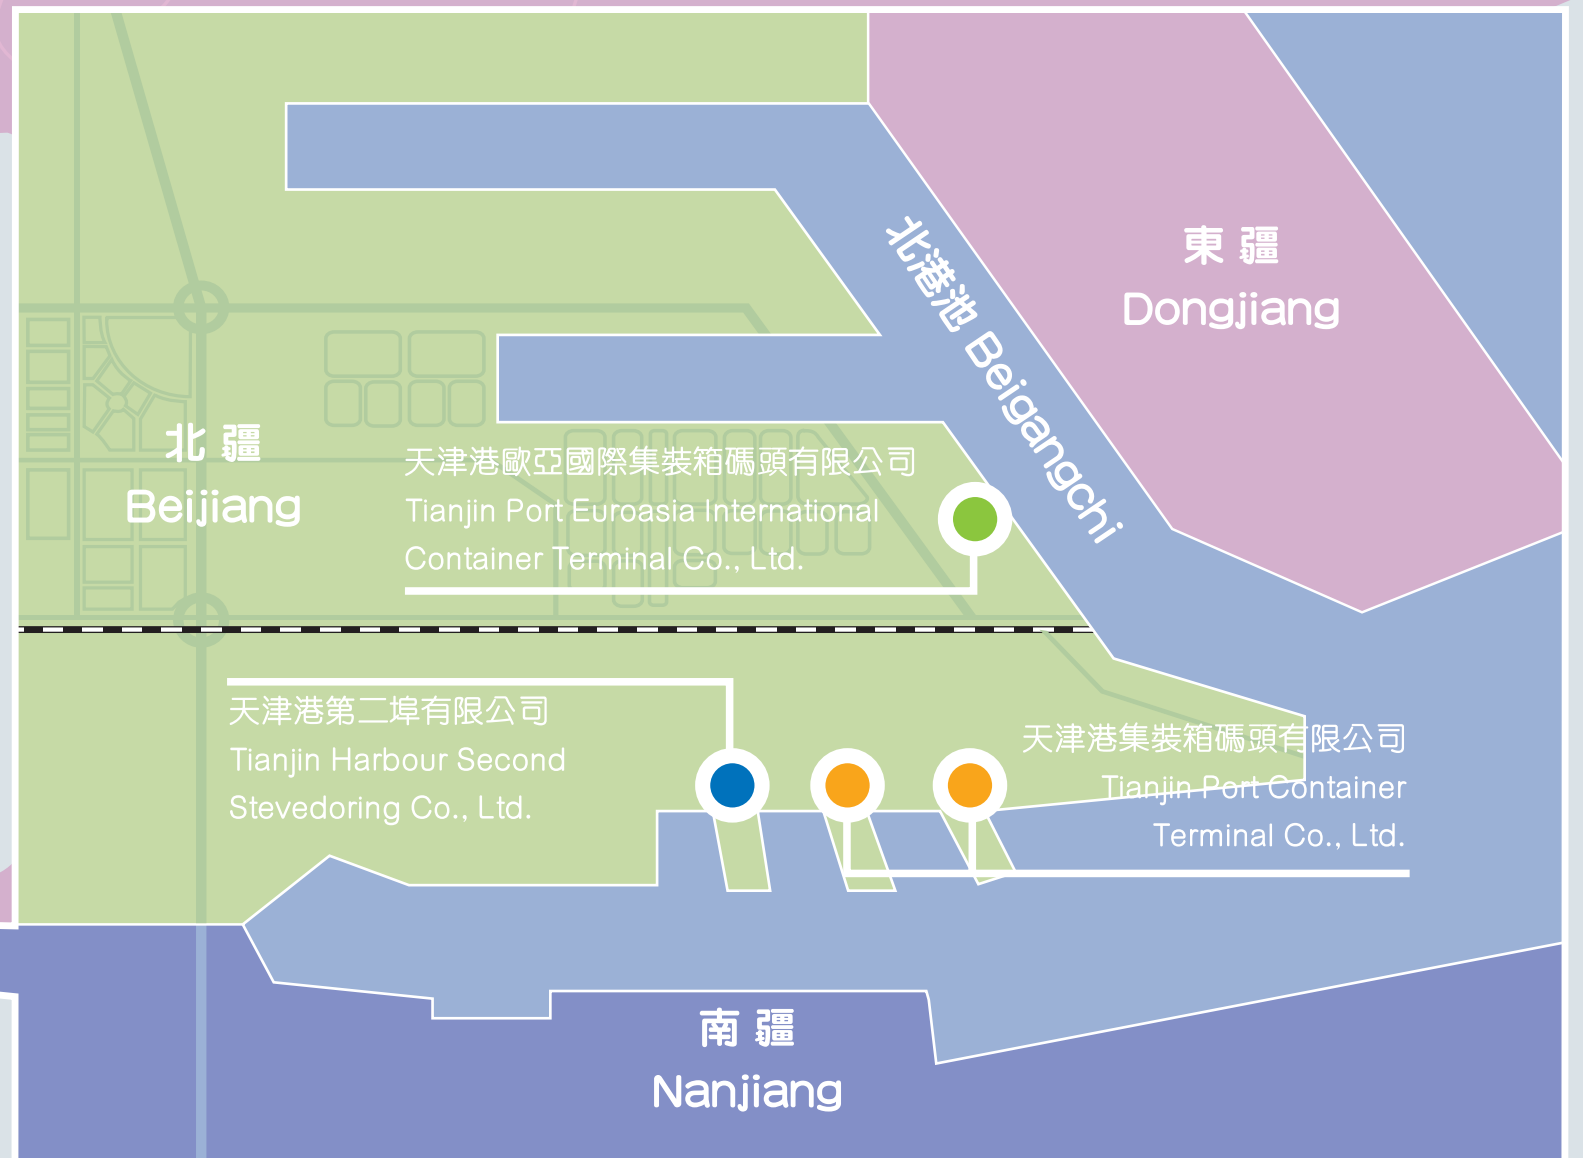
北港池 Beigangchi

東 疆
Dongjiang

北 疆
Beijiang

天津港歐亞國際集裝箱碼頭有限公司
Tianjin Port Euroasia International Container Terminal Co., Ltd.

天津港第二埠有限公司
Tianjin Harbour Second Stevedoring Co., Ltd.

天津港集裝箱碼頭有限公司
Tianjin Port Container Terminal Co., Ltd.

南 疆
Nanjiang